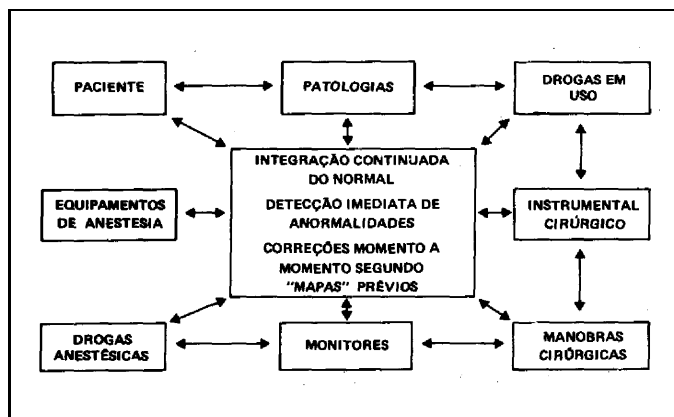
PACIENTE

PATOLOGIAS

DROGAS EM USO

INTEGRAÇÃO CONTINUADA DO NORMAL

DETECÇÃO IMEDIATA DE ANORMALIDADES

CORREÇÕES MOMENTO A MOMENTO SEGUNDO "MAPAS" PRÉVIOS

EQUIPAMENTOS DE ANESTESIA

INSTRUMENTAL CIRÚRGICO

DROGAS ANESTÉSICAS

MONITORES

MANOBRAS CIRÚRGICAS